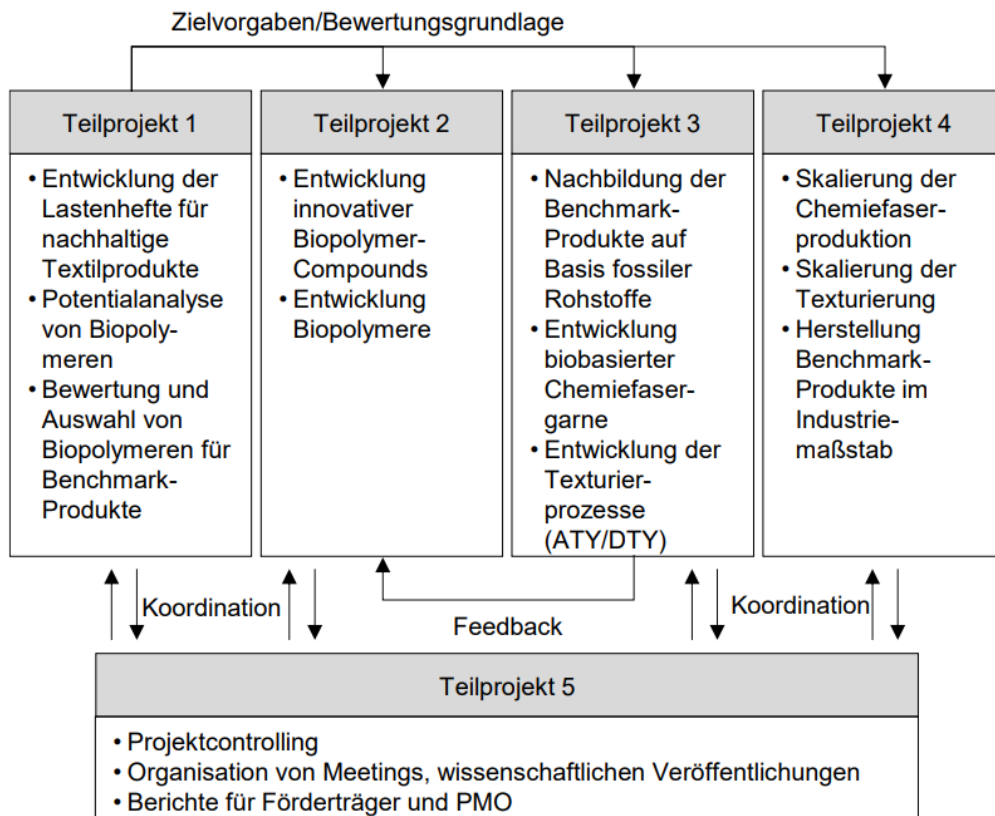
Zielvorgaben/Bewertungsgrundlage

Teilprojekt 1
• Entwicklung der Lastenhefte für nachhaltige Textilprodukte
• Potentialanalyse von Biopolymeren
• Bewertung und Auswahl von Biopolymeren für Benchmark-Produkte

Teilprojekt 2
• Entwicklung innovativer Biopolymer-Compounds
• Entwicklung Biopolymere

Teilprojekt 3
• Nachbildung der Benchmark-Produkte auf Basis fossiler Rohstoffe
• Entwicklung biobasierter Chemiefasergarne
• Entwicklung der Texturierprozesse (ATY/DTY)

Teilprojekt 4
• Skalierung der Chemiefaserproduktion
• Skalierung der Texturierung
• Herstellung Benchmark-Produkte im Industriemaßstab

Koordination

Feedback

Koordination

Teilprojekt 5
• Projektcontrolling
• Organisation von Meetings, wissenschaftlichen Veröffentlichungen
• Berichte für Förderträger und PMO